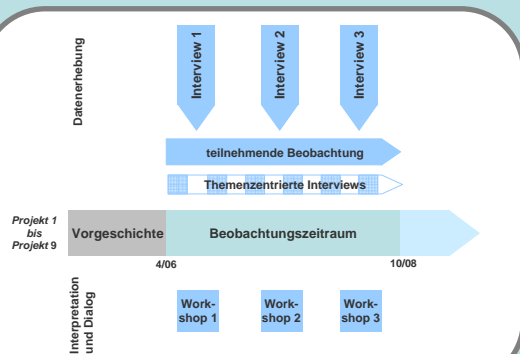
Datenerhebung

Interview 1

Interview 2

Interview 3

teilnehmende Beobachtung

Themenzentrierte Interviews

Projekt 1 bis Projekt 9

Vorgeschichte

Beobachtungszeitraum

4/06

10/08

Interpretation und Dialog

Workshop 1

Workshop 2

Workshop 3